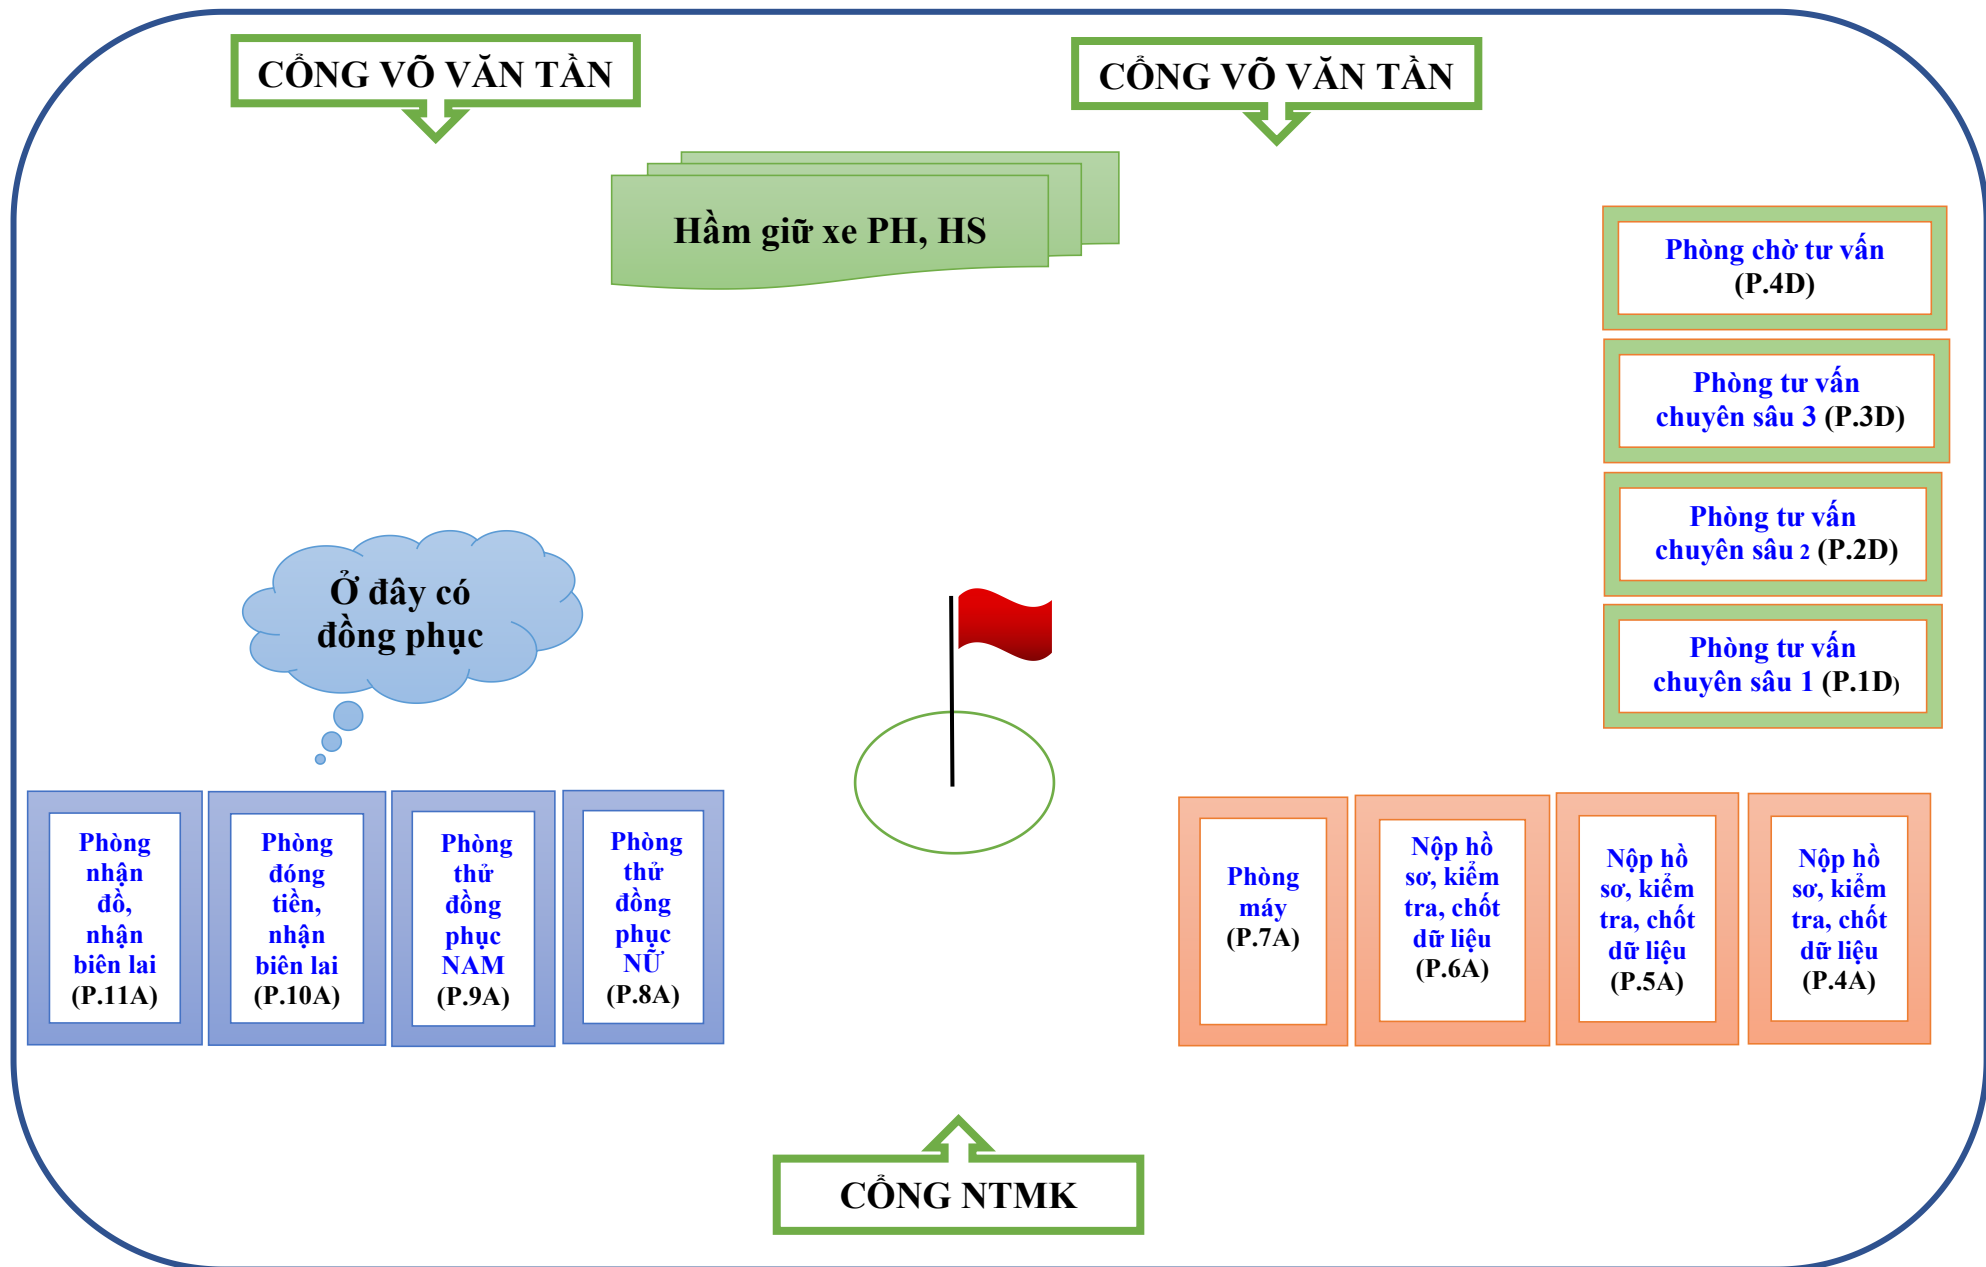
CỔNG VÕ VĂN TẦN

CỔNG VÕ VĂN TẦN

Hầm giữ xe PH, HS

Phòng chờ tư vấn (P.4D)

Phòng tư vấn chuyên sâu 3 (P.3D)

Phòng tư vấn chuyên sâu 2 (P.2D)

Phòng tư vấn chuyên sâu 1 (P.1D)

Ở đây có đồng phục

Phòng nhận đồ, nhận biên lai (P.11A)

Phòng đóng tiền, nhận biên lai (P.10A)

Phòng thử đồng phục NAM (P.9A)

Phòng thử đồng phục NỮ (P.8A)

Phòng máy (P.7A)

Nộp hồ sơ, kiểm tra, chốt dữ liệu (P.6A)

Nộp hồ sơ, kiểm tra, chốt dữ liệu (P.5A)

Nộp hồ sơ, kiểm tra, chốt dữ liệu (P.4A)

CỔNG NTMK